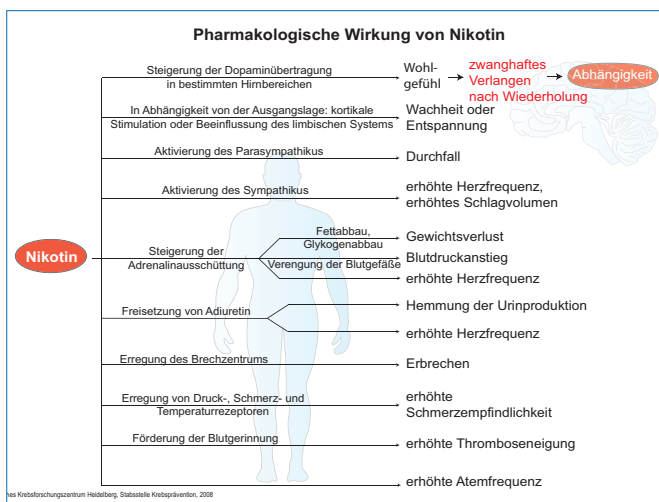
Pharmakologische Wirkung von Nikotin

Nikotin

Steigerung der Dopaminübertragung in bestimmten Hirnbereichen
Wohlgefühl
zwanghaftes Verlangen nach Wiederholung
Abhängigkeit

In Abhängigkeit von der Ausgangslage: kortikale Stimulation oder Beeinflussung des limbischen Systems
Wachheit oder Entspannung

Aktivierung des Parasympathikus
Durchfall

Aktivierung des Sympathikus
erhöhte Herzfrequenz, erhöhtes Schlagvolumen

Steigerung der Adrenalinausschüttung
Fettabbau, Glykogenabbau
Gewichtsverlust
Verengung der Blutgefäße
Blutdruckanstieg
erhöhte Herzfrequenz

Freisetzung von Adiuretin
Hemmung der Urinproduktion
erhöhte Herzfrequenz

Erregung des Brechzentrums
Erbrechen

Erregung von Druck-, Schmerz- und Temperaturrezeptoren
erhöhte Schmerzempfindlichkeit

Förderung der Blutgerinnung
erhöhte Thromboseneigung

erhöhte Atemfrequenz

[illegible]es Krebsforschungszentrum Heidelberg, Stabsstelle Krebsprävention, 2008